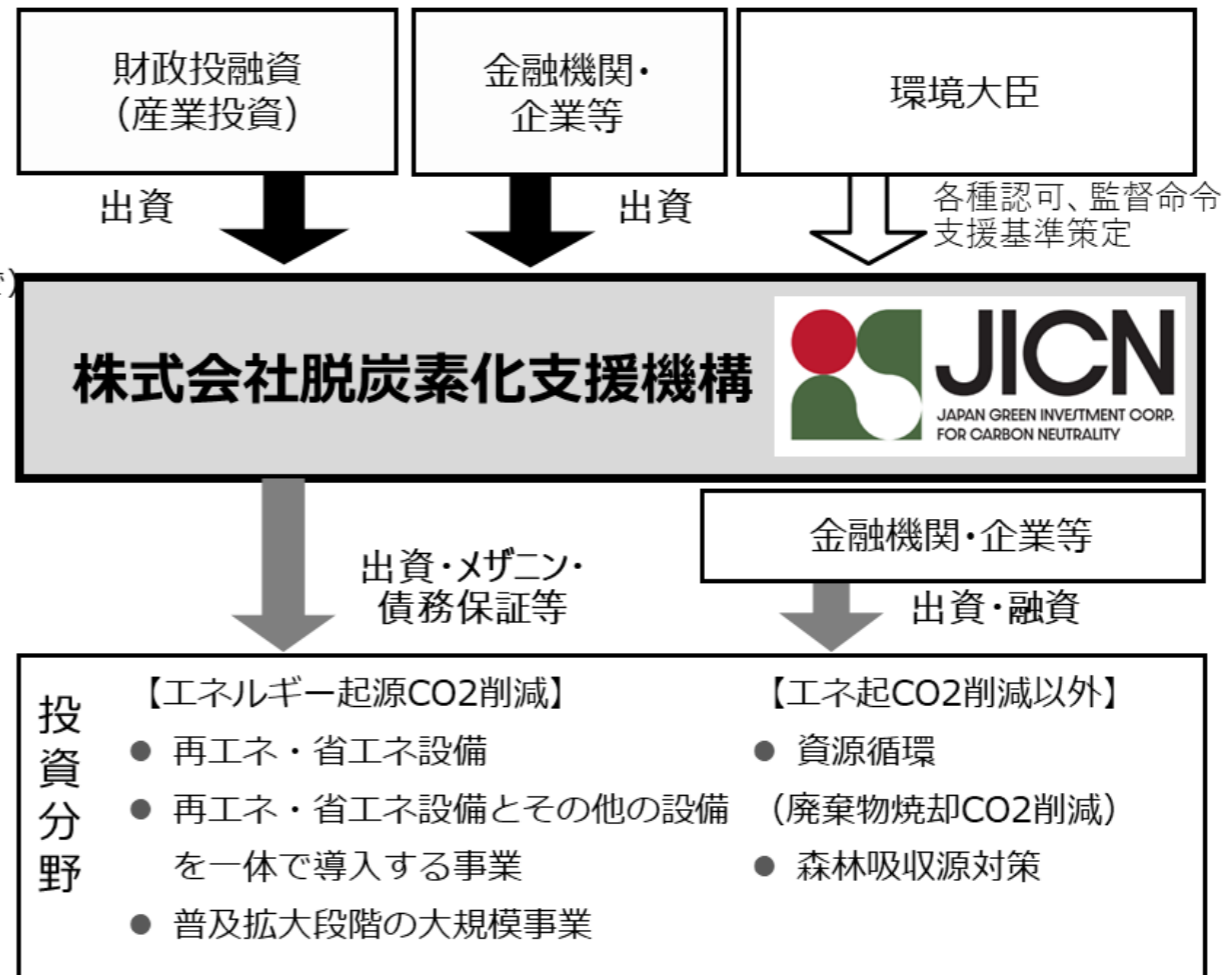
財政投融資
（産業投資）

金融機関・
企業等

環境大臣

出資

出資

各種認可、監督命令
支援基準策定

株式会社脱炭素化支援機構

JICN
JAPAN GREEN INVESTMENT CORP.
FOR CARBON NEUTRALITY

金融機関・企業等

出資・メザニン・
債務保証等

出資・融資

投資分野

【エネルギー起源CO2削減】
● 再エネ・省エネ設備
● 再エネ・省エネ設備とその他の設備を一体で導入する事業
● 普及拡大段階の大規模事業

【エネ起CO2削減以外】
● 資源循環
（廃棄物焼却CO2削減）
● 森林吸収源対策